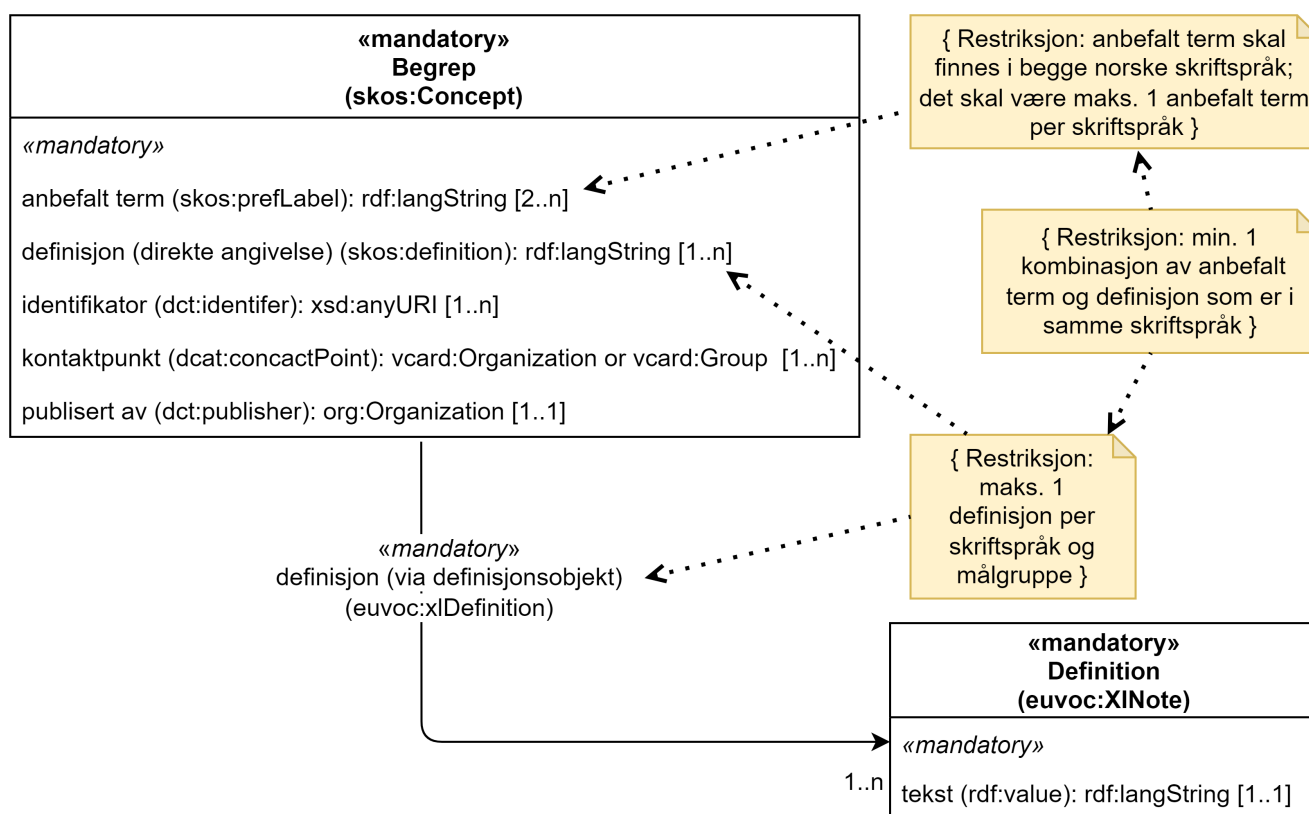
«mandatory»
Begrep
(skos:Concept)

«mandatory»

anbefalt term (skos:prefLabel): rdf:langString [2..n]

definisjon (direkte angivelse) (skos:definition): rdf:langString [1..n]

identifikator (dct:identifer): xsd:anyURI [1..n]

kontaktpunkt (dcat:concactPoint): vcard:Organization or vcard:Group [1..n]

publisert av (dct:publisher): org:Organization [1..1]

{ Restriksjon: anbefalt term skal finnes i begge norske skriftspråk; det skal være maks. 1 anbefalt term per skriftspråk }

{ Restriksjon: min. 1 kombinasjon av anbefalt term og definisjon som er i samme skriftspråk }

{ Restriksjon: maks. 1 definisjon per skriftspråk og målgruppe }

«mandatory»
definisjon (via definisjonsobjekt)
(euvoc:xlDefinition)

«mandatory»
Definition
(euvoc:XlNote)

«mandatory»

tekst (rdf:value): rdf:langString [1..1]

1..n